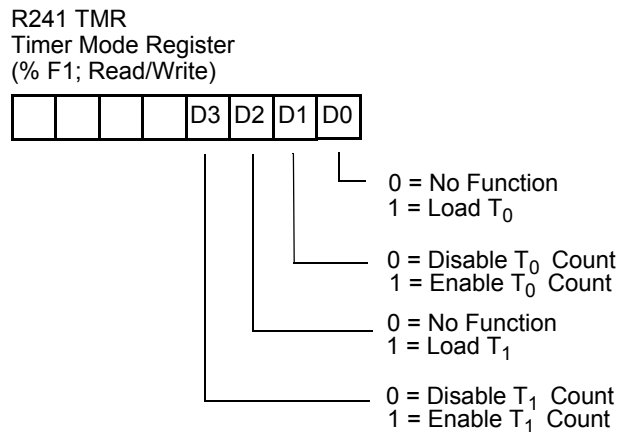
R241 TMR
Timer Mode Register
(% F1; Read/Write)

| | | | | D3 | D2 | D1 | D0 |
|---|---|---|---|---|---|---|---|

0 = No Function
1 = Load $T_0$

0 = Disable $T_0$ Count
1 = Enable $T_0$ Count

0 = No Function
1 = Load $T_1$

0 = Disable $T_1$ Count
1 = Enable $T_1$ Count